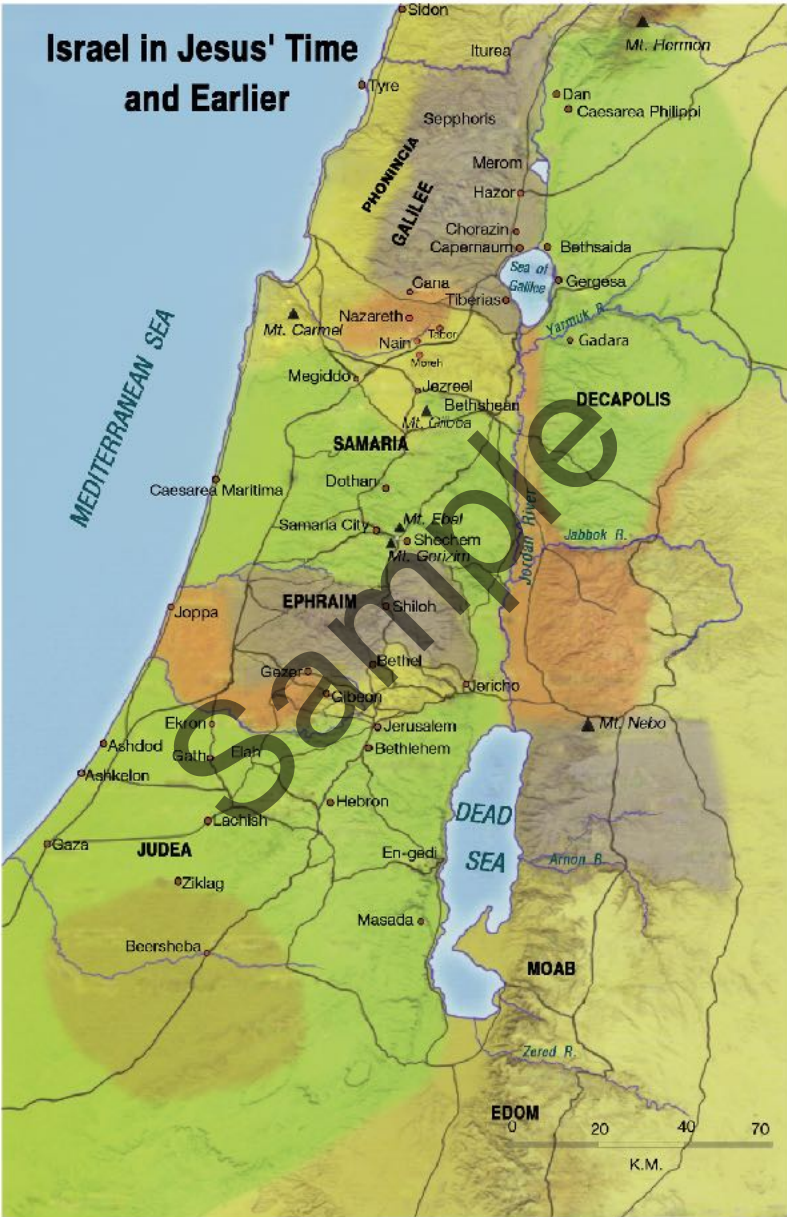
Israel in Jesus' Time and Earlier

Sidon
Mt. Hermon
Iturea
Tyre
Dan
Caesarea Philippi
Sepphoris
PHONINCIA
Merom
GALILEE
Hazor
Chorazin
Capernaum
Bethsaida
Sea of Galilee
Cana
Gergesa
Tiberias
Yarmuk R.
Nazareth
Mt. Carmel
Tabor
Nain
Gadara
Moreh
MEDITERRANEAN SEA
Megiddo
Jezreel
Bethshean
DECAPOLIS
Mt. Gilboa
SAMARIA
Caesarea Maritima
Dothan
Mt. Ebal
Samaria City
Shechem
Mt. Gerizim
Jordan River
Jabbok R.
EPHRAIM
Joppa
Shiloh
Bethel
Gezer
Gibeon
Jericho
Ekron
Mt. Nebo
Jerusalem
Ashdod
Gath
Elah
Bethlehem
Ashkelon
Hebron
DEAD SEA
Lachish
Gaza
JUDEA
En-gedi
Arnon R.
Ziklag
Masada
Beersheba
MOAB
Zered R.
EDOM
0 20 40 70
K.M.

Sample